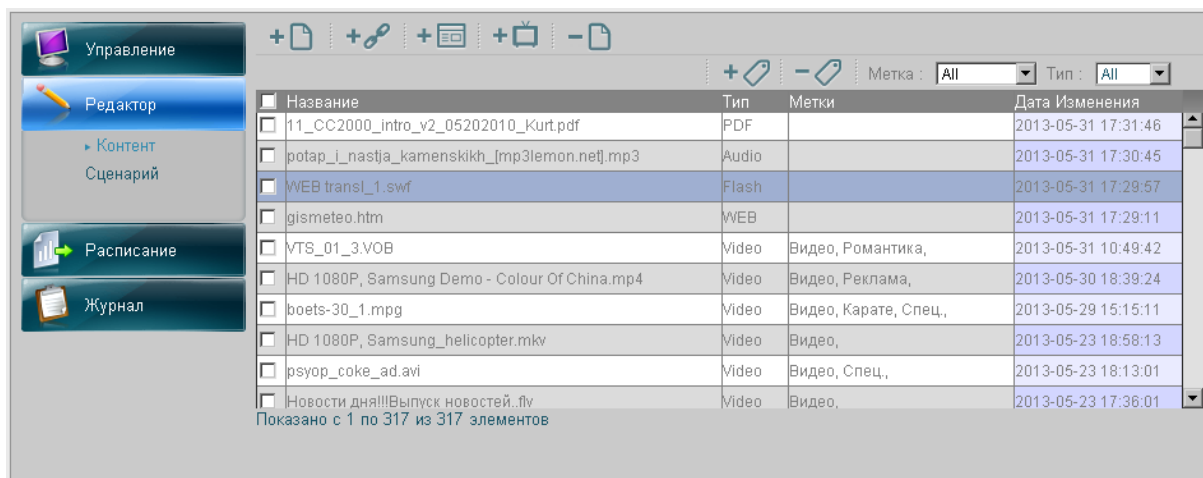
Управление

Редактор

▸ Контент

Сценарий

Расписание

Журнал

Метка : All

Тип : All

| Название | Тип | Метки | Дата Изменения |
|---|---|---|---|
| 11_CC2000_intro_v2_05202010_Kurt.pdf | PDF | | 2013-05-31 17:31:46 |
| potap_i_nastja_kamenskikh_[mp3lemon.net].mp3 | Audio | | 2013-05-31 17:30:45 |
| WEB transl_1.swf | Flash | | 2013-05-31 17:29:57 |
| gismeteo.htm | WEB | | 2013-05-31 17:29:11 |
| VTS_01_3.VOB | Video | Видео, Романтика, | 2013-05-31 10:49:42 |
| HD 1080P, Samsung Demo - Colour Of China.mp4 | Video | Видео, Реклама, | 2013-05-30 18:39:24 |
| boets-30_1.mpg | Video | Видео, Карате, Спец., | 2013-05-29 15:15:11 |
| HD 1080P, Samsung_helicopter.mkv | Video | Видео, | 2013-05-23 18:58:13 |
| psyop_coke_ad.avi | Video | Видео, Спец., | 2013-05-23 18:13:01 |
| Новости дня!!!Выпуск новостей..flv | Video | Видео, | 2013-05-23 17:36:01 |

Показано с 1 по 317 из 317 элементов